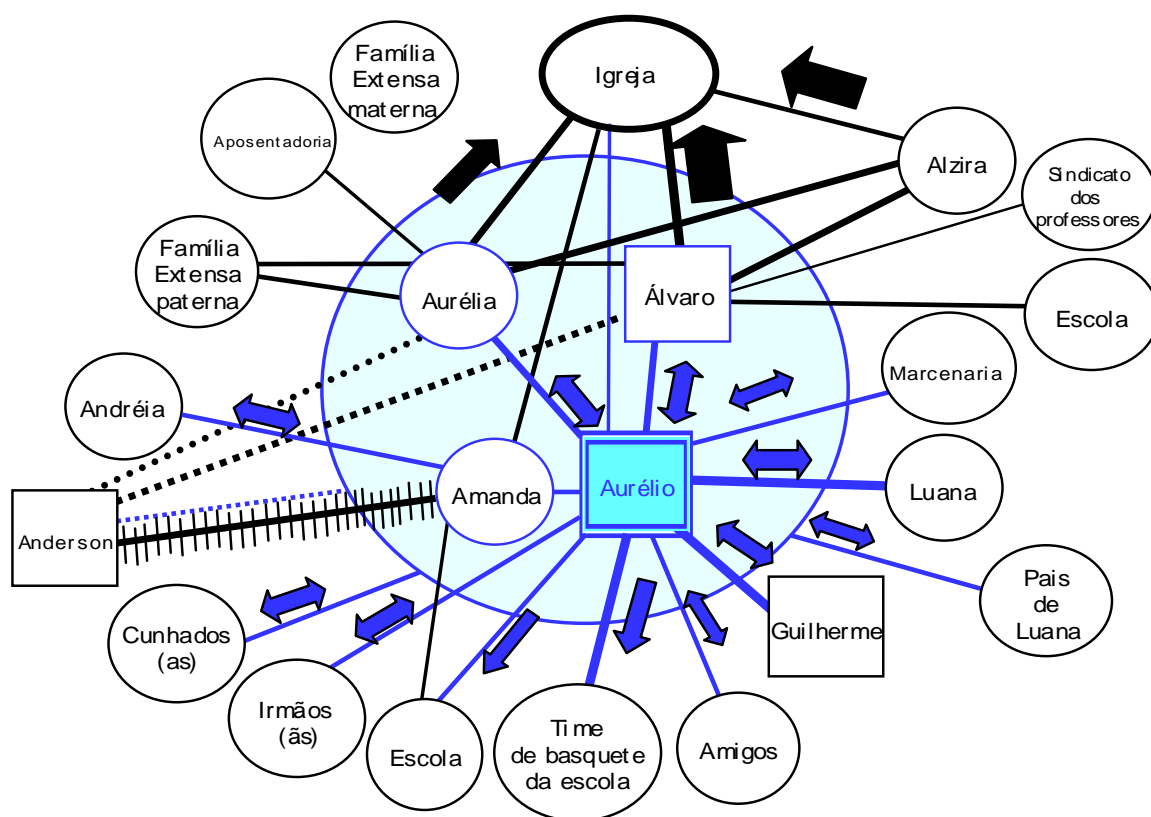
Família Extensa materna

Igreja

Aposentadoria

Alzira

Sindicato dos professores

Família Extensa paterna

Aurélia

Álvaro

Escola

Marcenaria

Andréia

Amanda

Aurélio

Luana

Anderson

Pais de Luana

Guilherme

Cunhados (as)

Irmãos (ãs)

Escola

Time de basquete da escola

Amigos